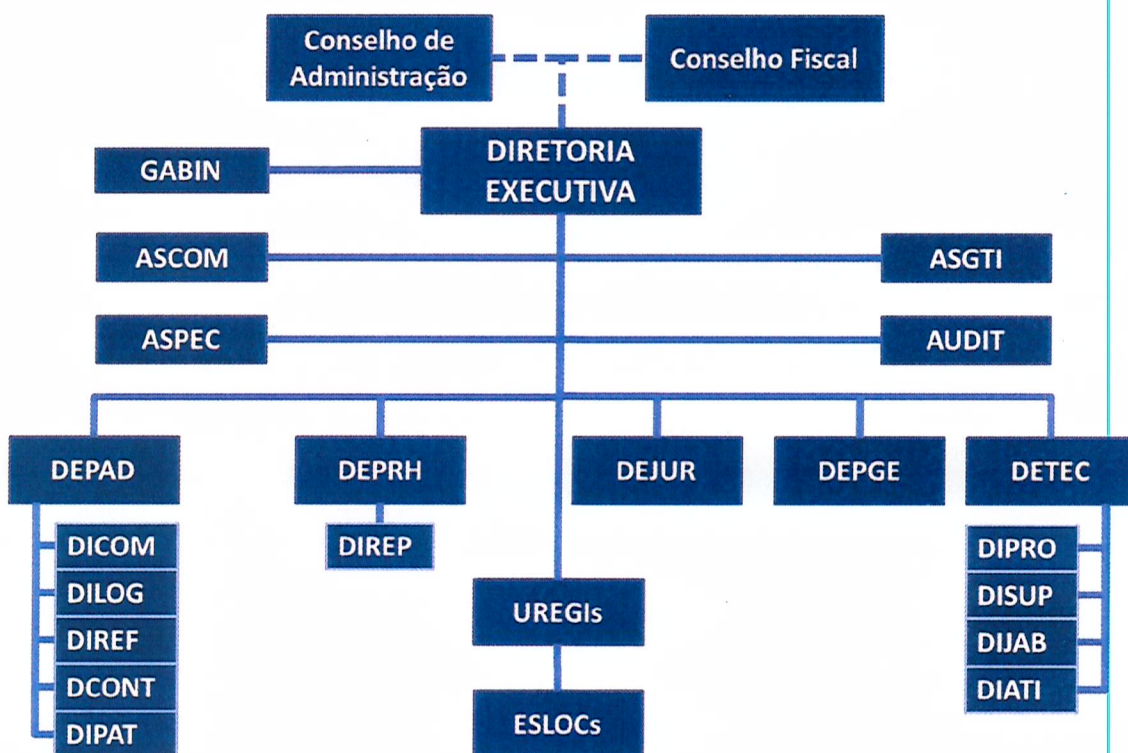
Conselho de Administração

Conselho Fiscal

DIRETORIA EXECUTIVA

GABIN

ASCOM

ASGTI

ASPEC

AUDIT

DEPAD

DICOM

DILOG

DIREF

DCONT

DIPAT

DEPRH

DIREP

DEJUR

UREGIs

ESLOCs

DEPGE

DETEC

DIPRO

DISUP

DIJAB

DIATI